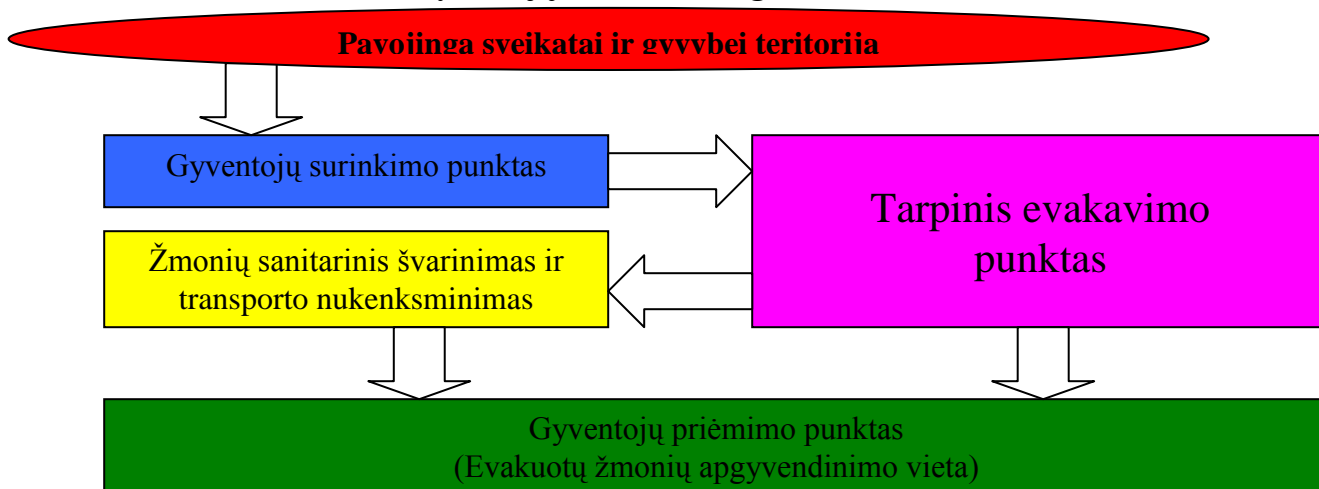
Pavojinga sveikatai ir gyvybei teritorija

Gyventojų surinkimo punktas

Tarpinis evakavimo punktas

Žmonių sanitarinis švarinimas ir transporto nukenksminimas

Gyventojų priėmimo punktas
(Evakuotų žmonių apgyvendinimo vieta)